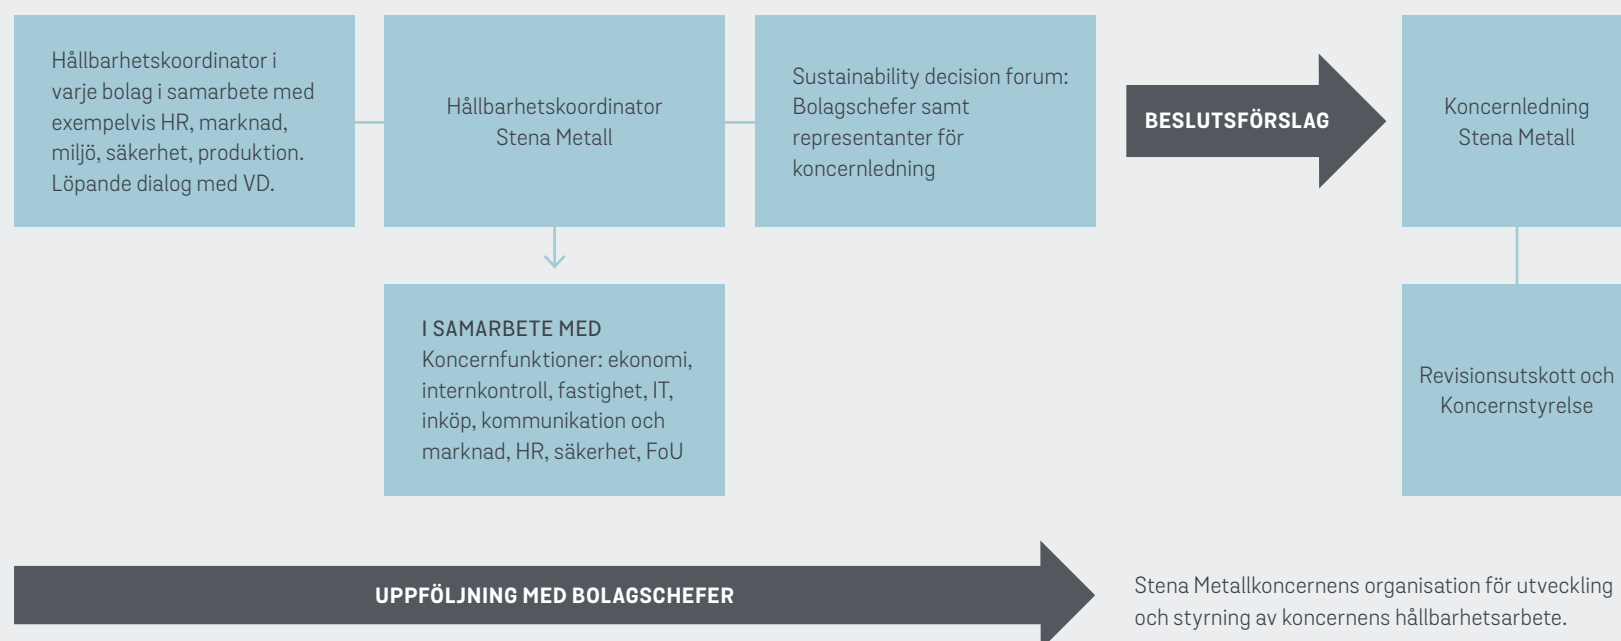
Hållbarhetskoordinator i varje bolag i samarbete med exempelvis HR, marknad, miljö, säkerhet, produktion. Löpande dialog med VD.

Hållbarhetskoordinator Stena Metall

Sustainability decision forum: Bolagschefer samt representanter för koncernledning

BESLUTSFÖRSLAG

Koncernledning Stena Metall

I SAMARBETE MED
Koncernfunktioner: ekonomi, internkontroll, fastighet, IT, inköp, kommunikation och marknad, HR, säkerhet, FoU

Revisionsutskott och Koncernstyrelse

UPPFÖLJNING MED BOLAGSCHEFER

Stena Metallkoncernens organisation för utveckling och styrning av koncernens hållbarhetsarbete.